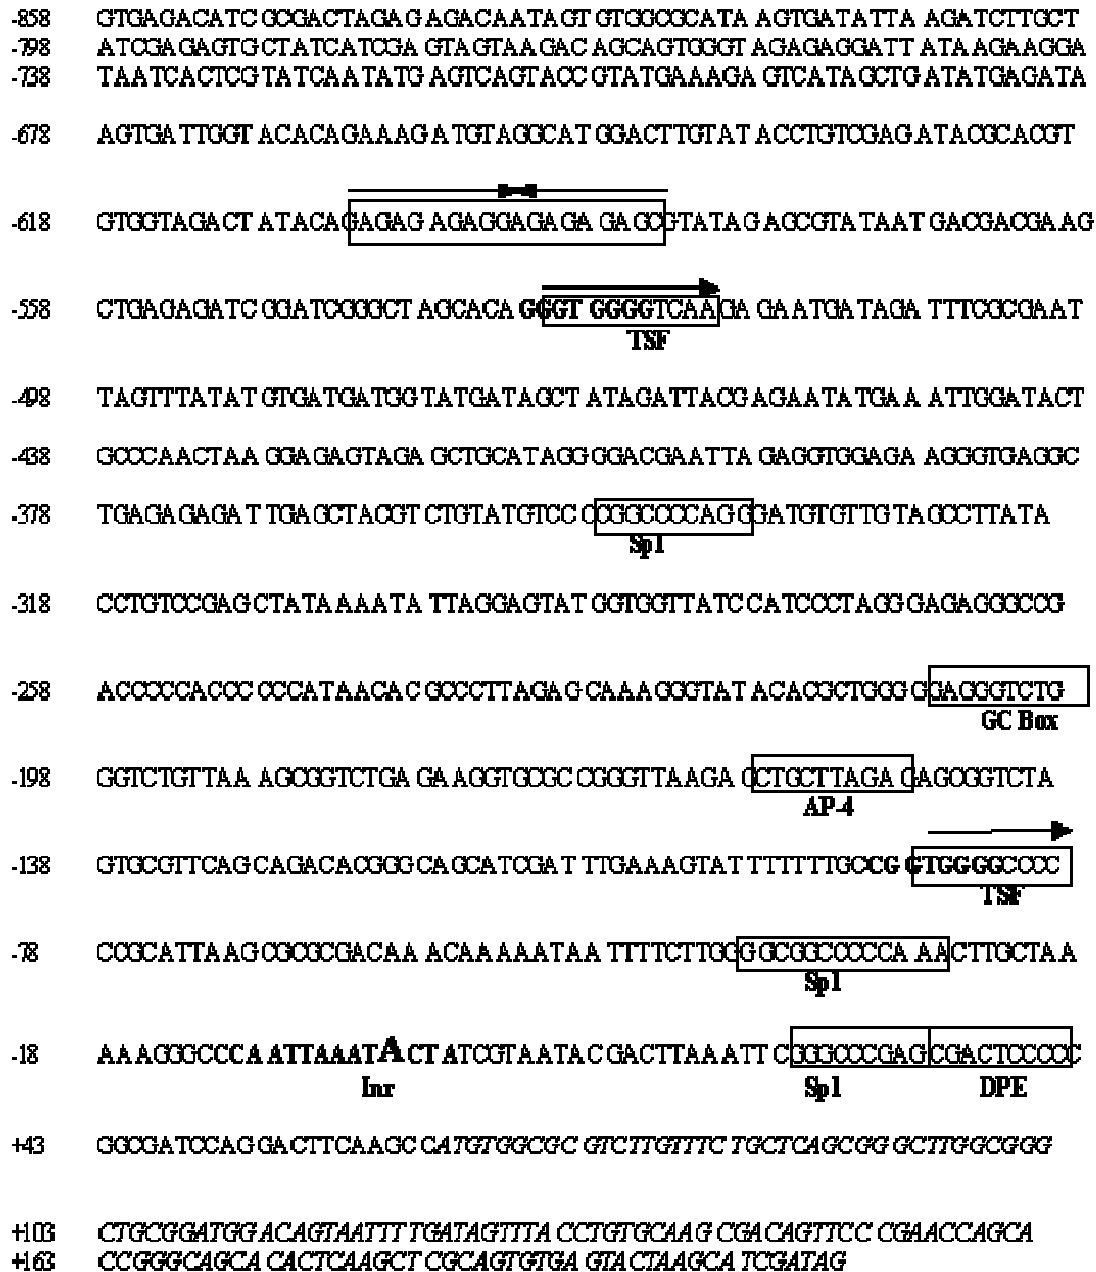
-858 GTGAGACATC GCGACTAGAG AGACAATAGT GTGGCGCATA AGTGATATTA AGATCTTGCT
-798 ATCGAGAGTG CTATCATCGA GTAGTAAGAC AGCAGTGGGT AGAGAGGATT ATAAGAAGGA
-738 TAATCACTCG TATCAATATG AGTCAGTACC GTATGAAAGA GTCATAGCTG ATATGAGATA

-678 AGTGATTGGT ACACAGAAAG ATGTAGGCAT GGACTTGTAT ACCTGTCGAG ATACGCACGT

-618 GTGGTAGACT ATACAGAGAG AGAGGAGAGA GAGCGTATAG AGCCGTATAAT GACGACGAAG

-558 CTGAGAGATC GGATCGGGCT AGCACA GGGT GGGGTCAAGA GAATGATAGA TTTCGCGAAT
TSF

-498 TAGTTTATAT GTGATGATGG TATGATAGCT ATAGATTACG AGAATATGAA ATTGGATACT

-438 GCCCAACTAA GGAGAGTAGA GCTGCATAGG GGACGAATTA GAGGTGGAGA AGGGTGAGGC

-378 TGAGAGAGAT TGAGCTACGT CTGTATGTCC CGGCCCCAGG GATGTGTTGT AGCCTTATA
Sp1

-318 CCTGTCCGAG CTATAAAATA TTAGGAGTAT GGTGGTTATC CATCCCTAGG GAGAGGGCCG

-258 ACCCCCACCC CCCATAAGAC GCCCTTAGAG CAAAGGGTAT ACACGCTGGG GGAGGGTCTG
GC Box

-198 GGTCTGTTAA AGCGGTCTGA GAAGGTGCGC CGGGTTAAGA GCTGCTTAGA GAGGGTCTA
AP-4

-138 GTGCGTTCAG CAGACACGGG CAGCATCGAT TTGAAAGTAT TTTTTTGCCG GTGGGGCCCC
TSF

-78 CCGCATTAAG CGCGCGACAA ACAAAAATAA TTTTCTTGGG GCGGCCCCCA AACTTGCTAA
Sp1

-18 AAAGGGCCCA ATTAAATACT ATCGTAATAC GACTTAAATT CGGGCCCGAG CGACTCCCCC
Inr Sp1 DPE

+43 GGCGATCCAG GACTTCAAGC CATGTGGCGC GTCTTGTTTC TGCTCAGCGG GCTTGGCGGG

+103 CTGCGGATGG ACAGTAATTT TGATAGTTTA CCTGTGCAAG CGACAGTTCC CGAACCAGCA
+163 CCGGGCAGCA CACTCAAGCT CGCAGTGTGA GTACTAAGCA TCGATAG